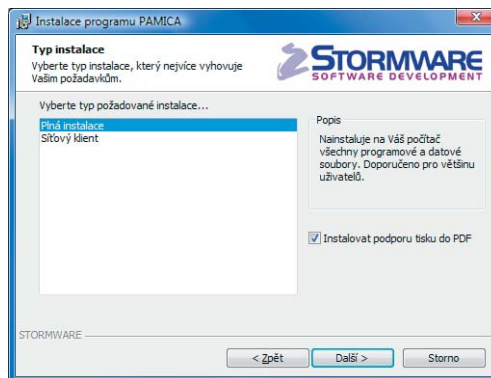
Instalace programu PAMICA

Typ instalace
Vyberte typ instalace, který nejvíce vyhovuje Vašim požadavkům.

STORMWARE
SOFTWARE DEVELOPMENT

Vyberte typ požadované instalace...

Plná instalace
Síťový klient

Popis
Nainstaluje na Váš počítač všechny programové a datové soubory. Doporučeno pro většinu uživatelů.

Instalovat podporu tisku do PDF

STORMWARE

< Zpět
Další >
Storno